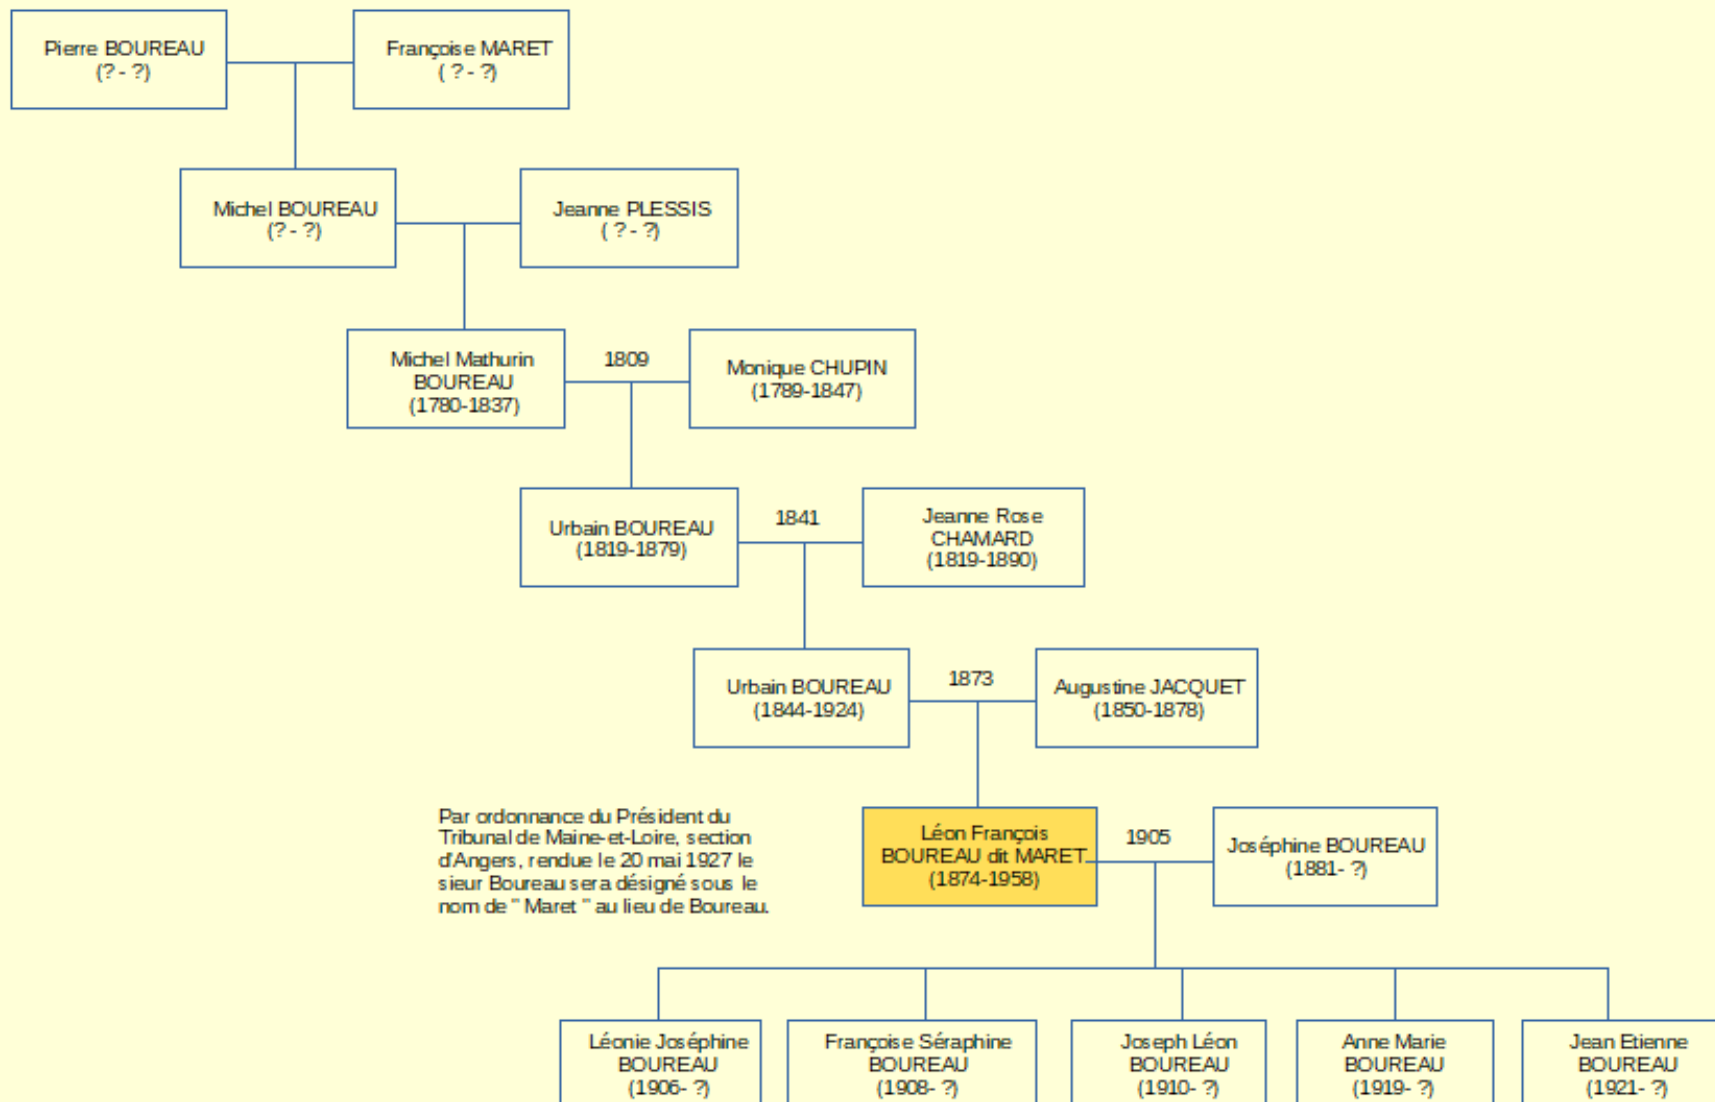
Pierre BOUREAU
(? - ?)

Françoise MARET
( ? - ?)

Michel BOUREAU
(? - ?)

Jeanne PLESSIS
( ? - ?)

Michel Mathurin BOUREAU
(1780-1837)

1809

Monique CHUPIN
(1789-1847)

Urbain BOUREAU
(1819-1879)

1841

Jeanne Rose CHAMARD
(1819-1890)

Urbain BOUREAU
(1844-1924)

1873

Augustine JACQUET
(1850-1878)

Par ordonnance du Président du Tribunal de Maine-et-Loire, section d'Angers, rendue le 20 mai 1927 le sieur Boureau sera désigné sous le nom de " Maret " au lieu de Boureau.

Léon François BOUREAU dit MARET
(1874-1958)

1905

Joséphine BOUREAU
(1881- ?)

Léonie Joséphine BOUREAU
(1906- ?)

Françoise Séraphine BOUREAU
(1908- ?)

Joseph Léon BOUREAU
(1910- ?)

Anne Marie BOUREAU
(1919- ?)

Jean Etienne BOUREAU
(1921- ?)